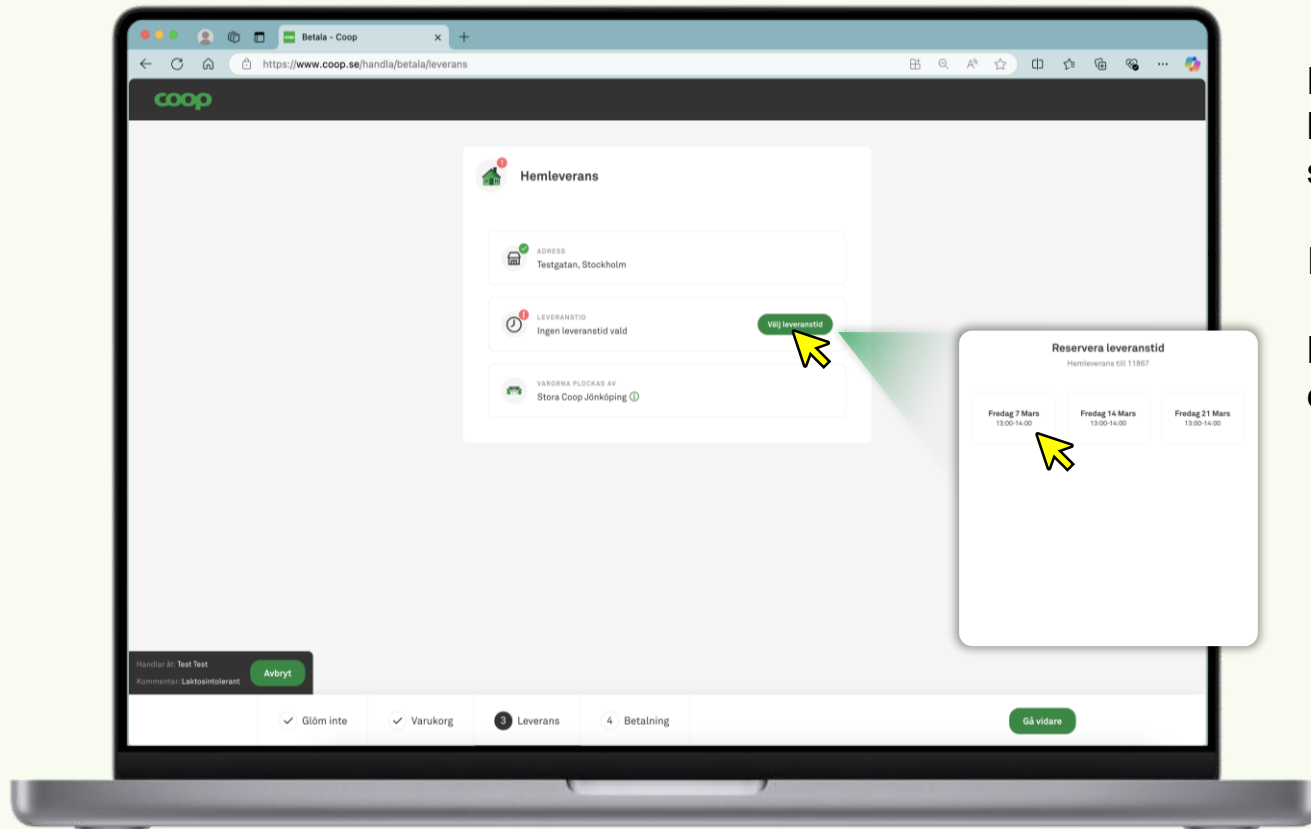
Betala - Coop

https://www.coop.se/handla/betala/leverans

coop

Hemleverans

ADRESS
Testgatan, Stockholm

LEVERANSTID
Ingen leveranstid vald

Välj leveranstid

VARORNA PLOCKAS AV
Stora Coop Jönköping

Reservera leveranstid
Hemleverans till 11867

Fredag 7 Mars
13:00-14:00

Fredag 14 Mars
13:00-14:00

Fredag 21 Mars
13:00-14:00

Handlar åt: Test Test
Kommentar: Laktosintolerant

Avbryt

Glöm inte

Varukorg

3 Leverans

4 Betalning

Gå vidare